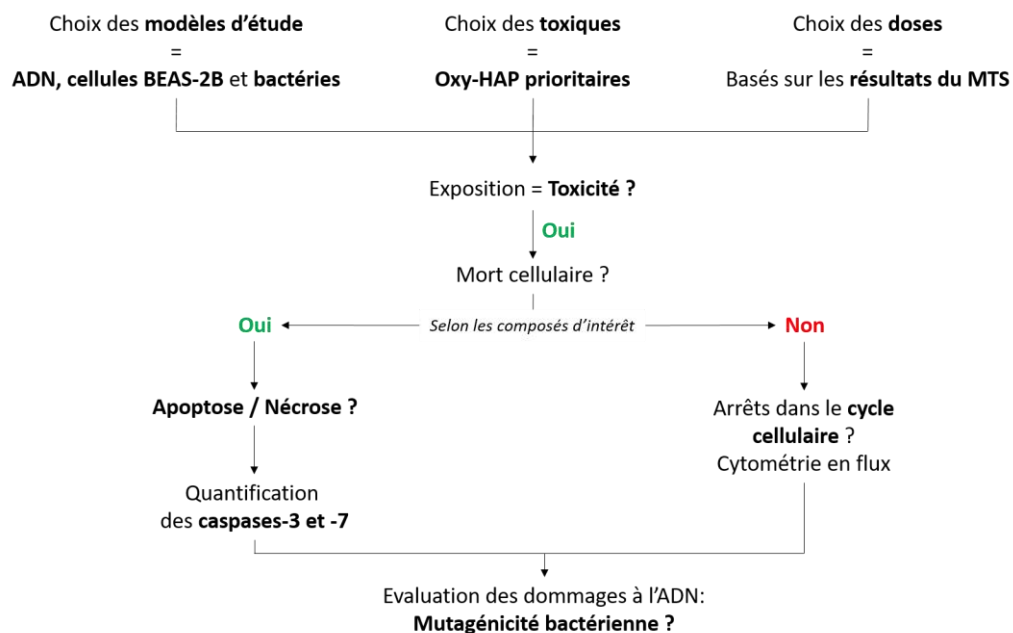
Choix des modèles d'étude
=
ADN, cellules BEAS-2B et bactéries

Choix des toxiques
=
Oxy-HAP prioritaires

Choix des doses
=
Basés sur les résultats du MTS

Exposition = Toxicité ?

Oui

Mort cellulaire ?

Oui

Selon les composés d'intérêt

Non

Apoptose / Nécrose ?

Quantification des caspases-3 et -7

Arrêts dans le cycle cellulaire ?
Cytométrie en flux

Evaluation des dommages à l'ADN:
Mutagénicité bactérienne ?